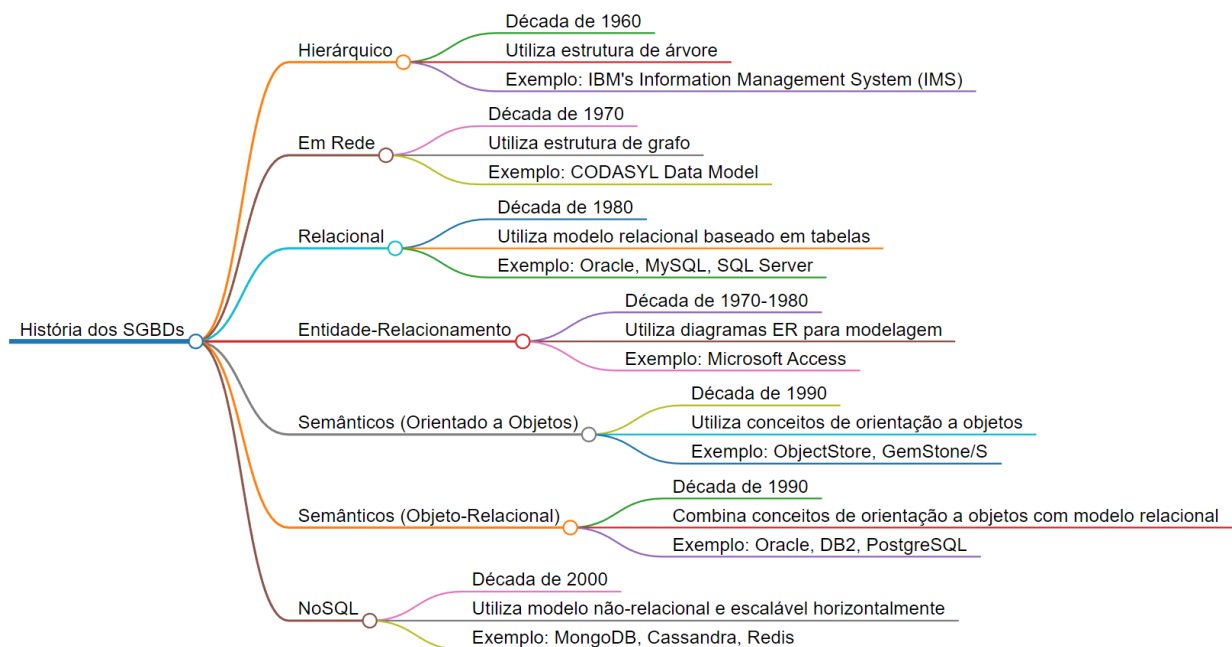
História dos SGBDs

Hierárquico
Década de 1960
Utiliza estrutura de árvore
Exemplo: IBM's Information Management System (IMS)

Em Rede
Década de 1970
Utiliza estrutura de grafo
Exemplo: CODASYL Data Model

Relacional
Década de 1980
Utiliza modelo relacional baseado em tabelas
Exemplo: Oracle, MySQL, SQL Server

Entidade-Relacionamento
Década de 1970-1980
Utiliza diagramas ER para modelagem
Exemplo: Microsoft Access

Semânticos (Orientado a Objetos)
Década de 1990
Utiliza conceitos de orientação a objetos
Exemplo: ObjectStore, GemStone/S

Semânticos (Objeto-Relacional)
Década de 1990
Combina conceitos de orientação a objetos com modelo relacional
Exemplo: Oracle, DB2, PostgreSQL

NoSQL
Década de 2000
Utiliza modelo não-relacional e escalável horizontalmente
Exemplo: MongoDB, Cassandra, Redis